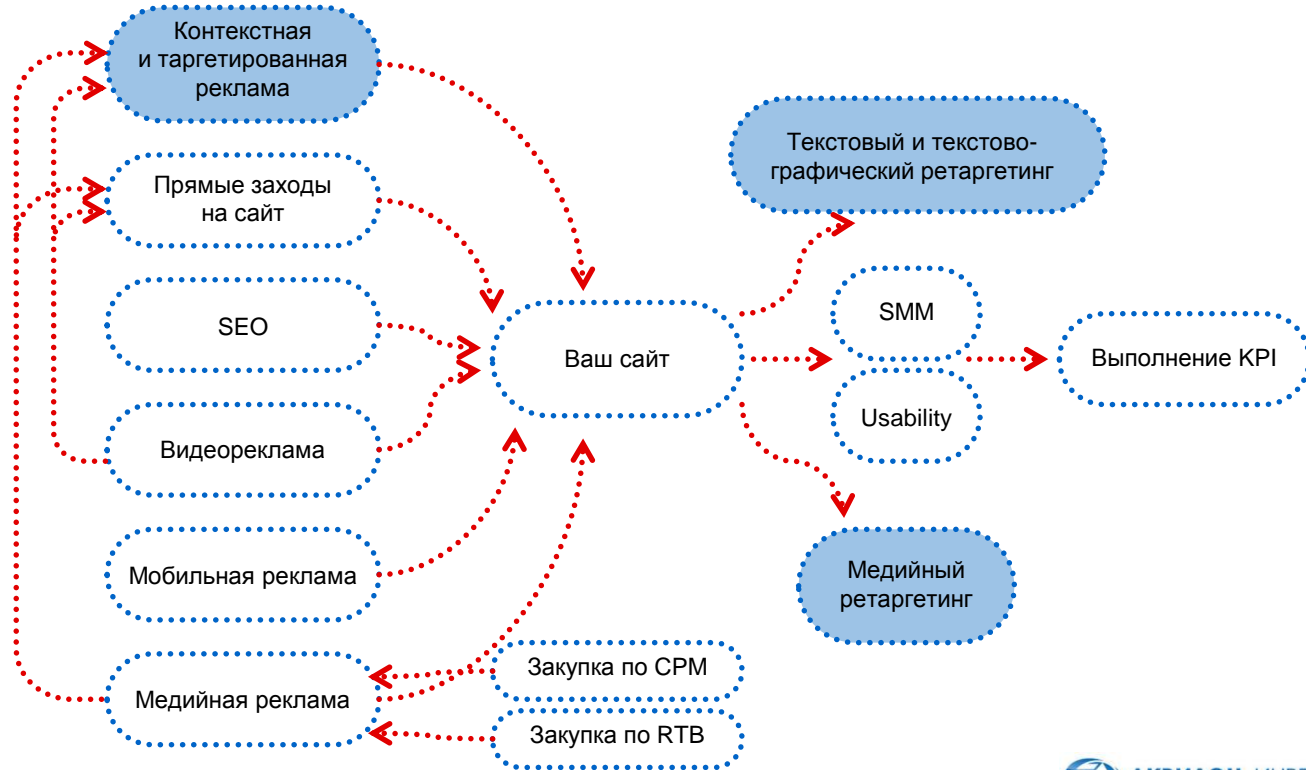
Контекстная и таргетированная реклама

Прямые заходы на сайт

SEO

Видеореклама

Мобильная реклама

Медийная реклама

Закупка по CPM

Закупка по RTB

Ваш сайт

Текстовый и текстово-графический ретаргетинг

SMM

Usability

Выполнение KPI

Медийный ретаргетинг

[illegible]